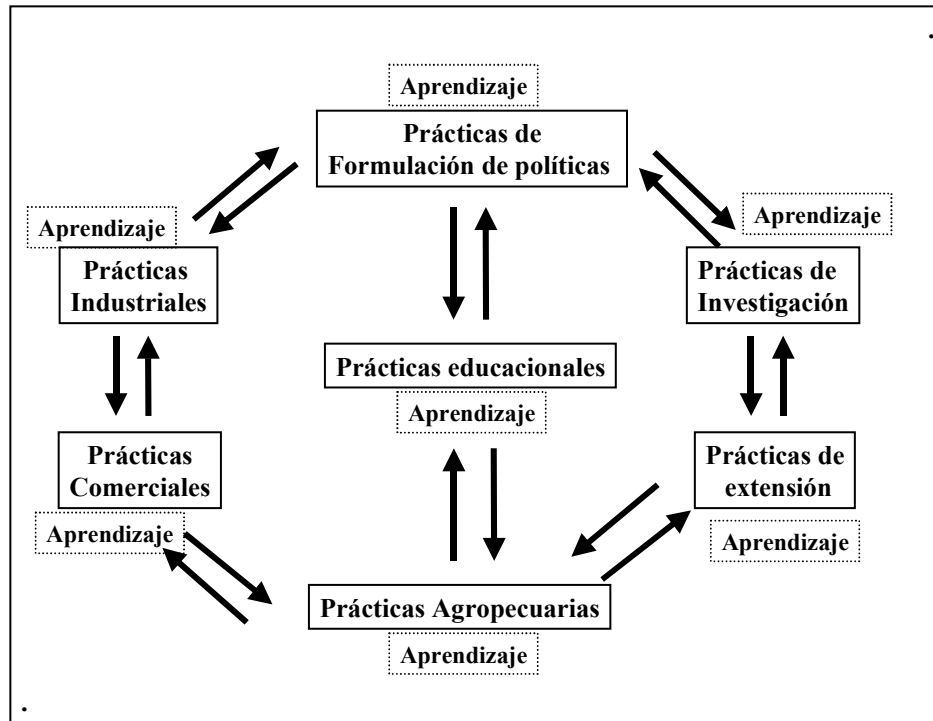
Aprendizaje

Prácticas de Formulación de políticas

Aprendizaje

Aprendizaje

Prácticas Industriales

Prácticas de Investigación

Prácticas educacionales

Aprendizaje

Prácticas Comerciales

Prácticas de extensión

Aprendizaje

Aprendizaje

Prácticas Agropecuarias

Aprendizaje